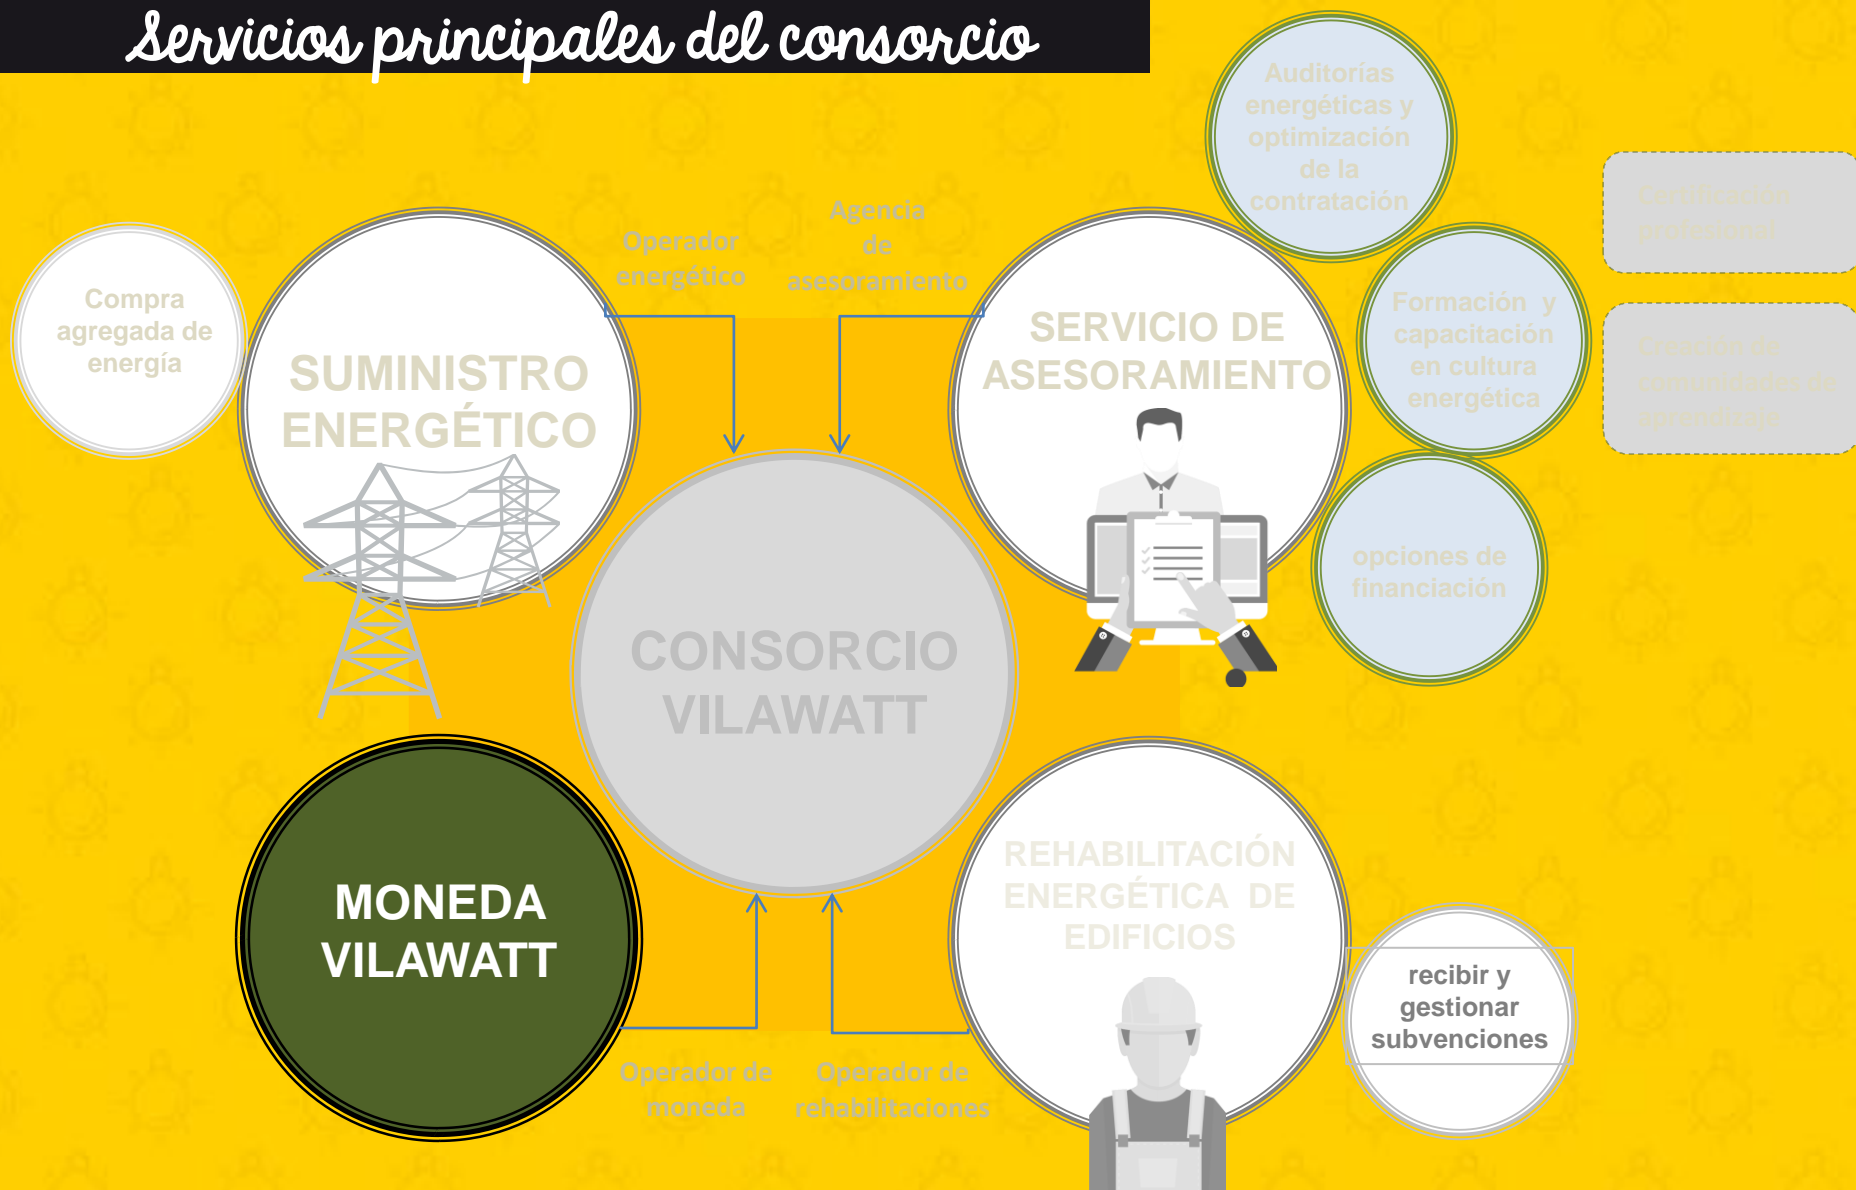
Servicios principales del consorcio

Compra agregada de energía

SUMINISTRO ENERGÉTICO

Operador energético

Agencia de asesoramiento

SERVICIO DE ASESORAMIENTO

Auditorías energéticas y optimización de la contratación

Formación y capacitación en cultura energética

opciones de financiación

Certificación profesional

Creación de comunidades de aprendizaje

CONSORCIO VILAWATT

MONEDA VILAWATT

Operador de moneda

Operador de rehabilitaciones

REHABILITACIÓN ENERGÉTICA DE EDIFICIOS

recibir y gestionar subvenciones